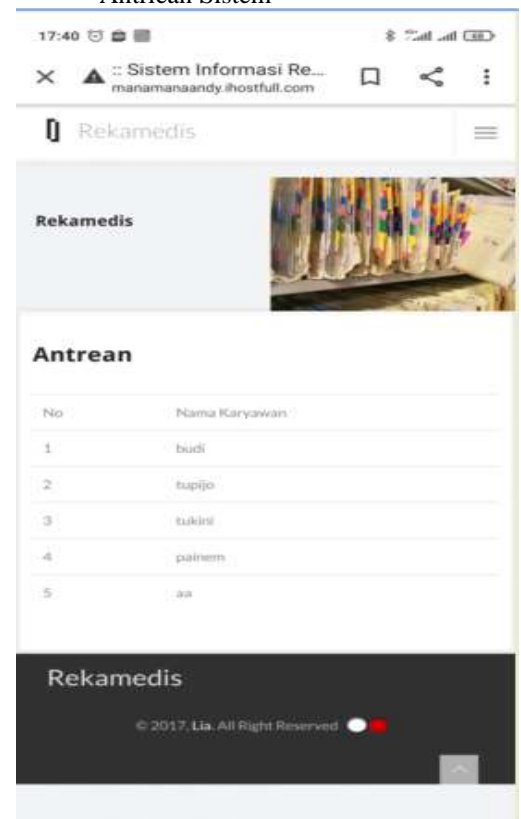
Antrean Sistem

17:40

:: Sistem Informasi Re...
manamanaandy.ihostfull.com

Rekamedis

Rekamedis

Antrean

| No | Nama Karyawan |
|---|---|
| 1 | budi |
| 2 | tupijo |
| 3 | tukini |
| 4 | painem |
| 5 | aa |

Rekamedis

© 2017, Lia. All Right Reserved